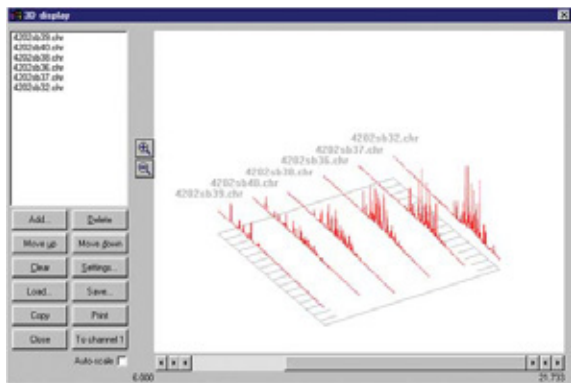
3D display

4202sb39.chr
4202sb40.chr
4202sb38.chr
4202sb36.chr
4202sb37.chr
4202sb32.chr

Add...
Delete
Move up
Move down
Clear
Settings...
Load...
Save...
Copy
Print
Close
To channel 1
Auto-scale

4202sb32.chr
4202sb37.chr
4202sb36.chr
4202sb38.chr
4202sb40.chr
4202sb39.chr

6.000
21.733